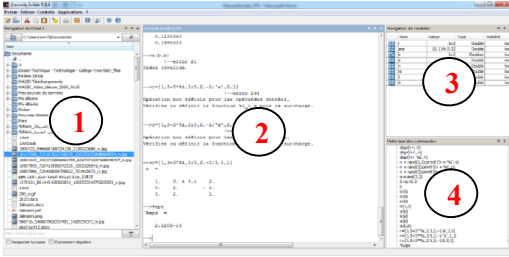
Console Scilab 5.3.3

Fichier Edition Contrôle Applications ?

Navigateur de fichiers

Documents

Nom

Documents

Bureau Technique - Technologie - Collège Yves-Marc_files

Fichiers Jahnes

IMAGES

Mes sources de données

Ma musique

Mes images

Mes vidéos

Mes documents

1

Respecter la casse

Expression régulière

Console Scilab

0.1338540

0.1999550

-->a(0,0)

!--error 21

Index invalide.

-->a([1,3;5-4],[2,2,-1,-a',3])

!--error 144

Opération non définie pour les opérandes données.

Vérifier ou définir la fonction %s_f_b pour le surcharge.

-->a([1,5-5*%i,2,2,-1;'a',3])

Opération non définie pour les opérandes données.

Vérifier ou définir la fonction

-->a([1,3;5-4],[2,2,-1;1,3,1])

a =

1. 0. 4. 5. 1. 2.

0. 2. 1.

3. 5. 1. 1.

-->type

Rmpe =

2.2204-16

2

Navigateur de variables

Nom

Valeur

Type

Visibilité

3

Historique des commandes

4